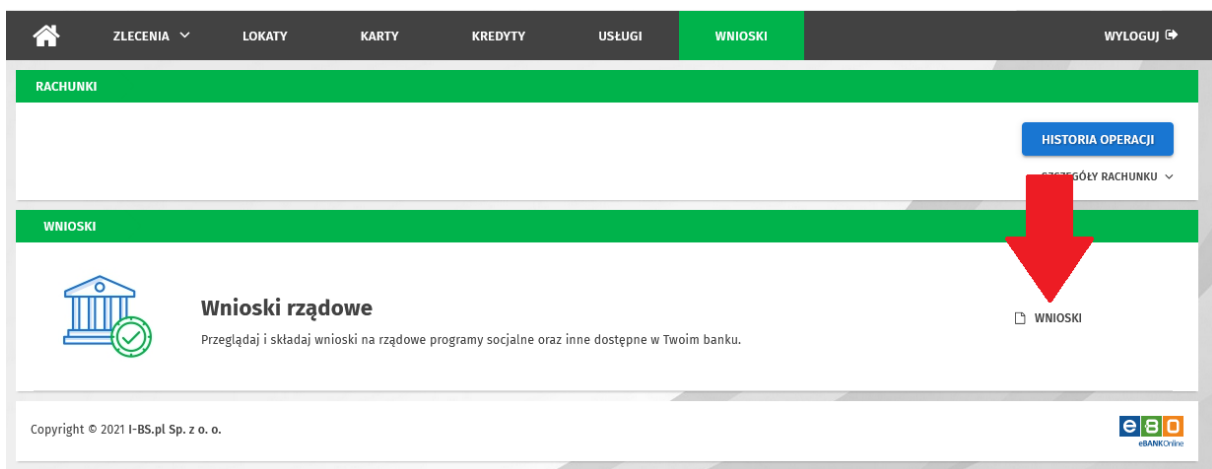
ZLECENIA LOKATY KARTY KREDYTY USŁUGI WNIOSKI WYLOGUJ

RACHUNKI

HISTORIA OPERACJI

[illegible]GÓŁY RACHUNKU

WNIOSKI

Wnioski rządowe

Przeglądaj i składaj wnioski na rządowe programy socjalne oraz inne dostępne w Twoim banku.

WNIOSKI

Copyright © 2021 I-BS.pl Sp. z o. o.

eBO eBANKOnline